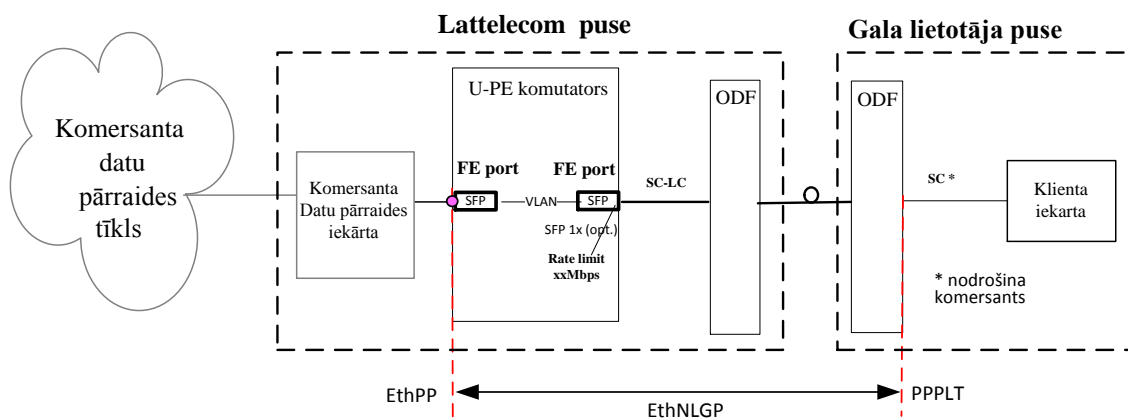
Lattelecom puse

Gala lietotāja puse

Komersanta datu pārraides tīkls

Komersanta Datu pārraides iekārta

U-PE komutators

FE port

FE port

SFP

VLAN

SFP

SFP 1x (opt.)

Rate limit xxMbps

SC-LC

ODF

ODF

SC *

Klienta iekarta

* nodrošina komersants

EthPP

EthNLGP

PPPLT